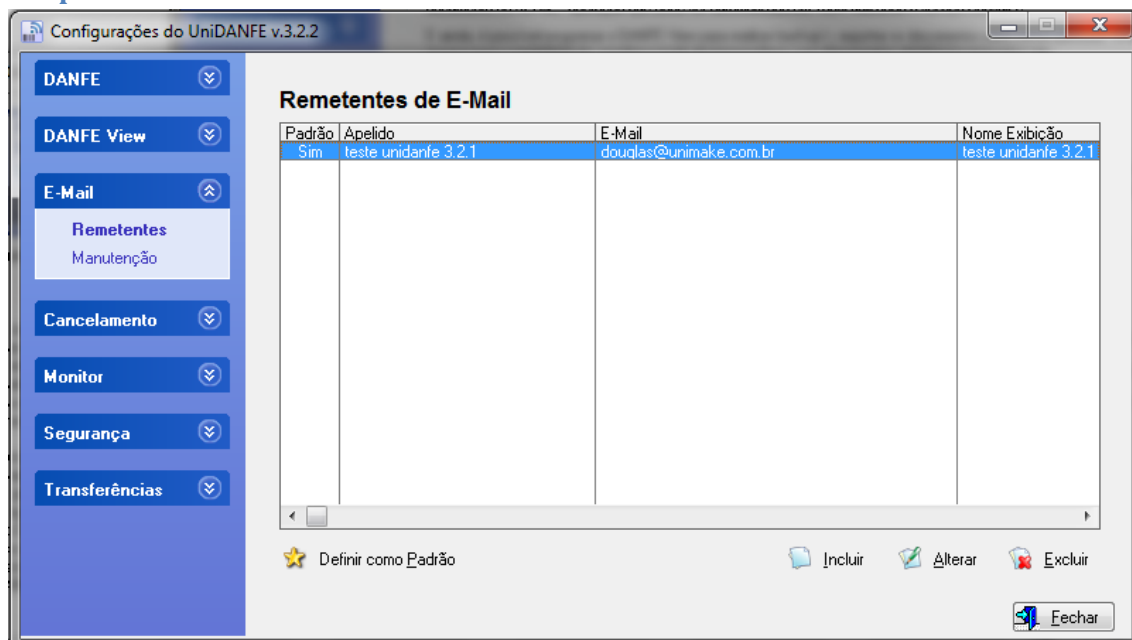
Configurações do UniDANFE v.3.2.2

DANFE

DANFE View

E-Mail

Remetentes

Manutenção

Cancelamento

Monitor

Segurança

Transferências

Remetentes de E-Mail

| Padrão | Apelido | E-Mail | Nome Exibição |
|---|---|---|---|
| Sim | teste unidanfe 3.2.1 | douglas@unimake.com.br | teste unidanfe 3.2.1 |

Definir como Padrão

Incluir

Alterar

Excluir

Fechar